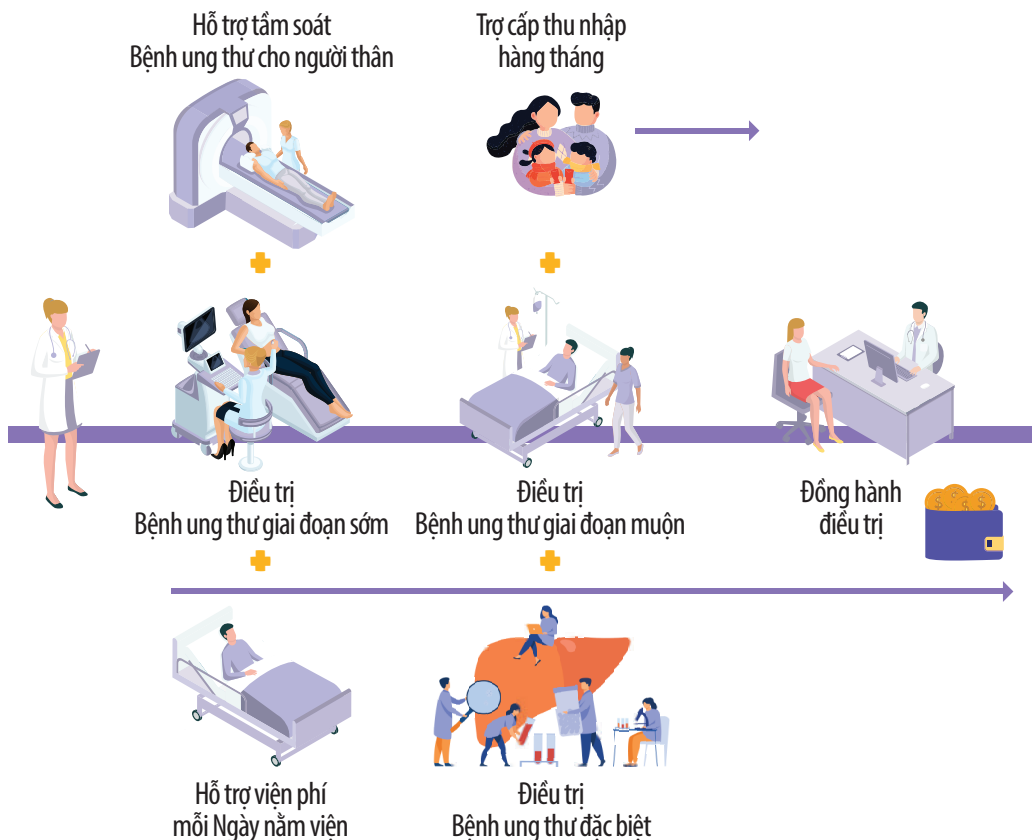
Hỗ trợ tầm soát
Bệnh ung thư cho người thân

Trợ cấp thu nhập
hàng tháng

Điều trị
Bệnh ung thư giai đoạn sớm

Điều trị
Bệnh ung thư giai đoạn muộn

Đồng hành
điều trị

Hỗ trợ viện phí
mỗi Ngày nằm viện

Điều trị
Bệnh ung thư đặc biệt